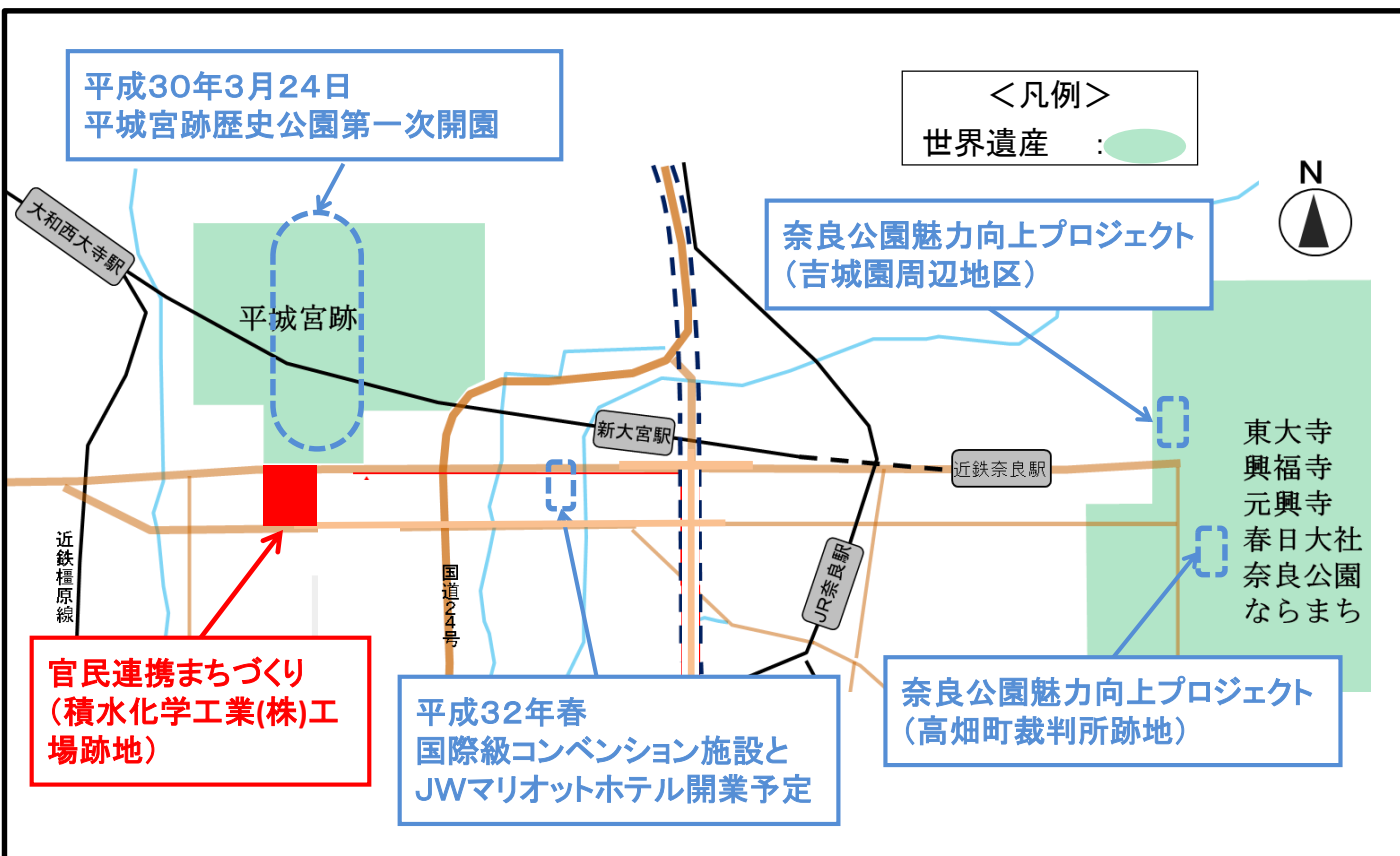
平成30年3月24日
平城宮跡歴史公園第一次開園

＜凡例＞
世界遺産　:

N

奈良公園魅力向上プロジェクト
（吉城園周辺地区）

大和西大寺駅

平城宮跡

新大宮駅

近鉄奈良駅

東大寺
興福寺
元興寺
春日大社
奈良公園
ならまち

近鉄橿原線

国道24号

JR奈良駅

官民連携まちづくり
（積水化学工業(株)工場跡地）

平成32年春
国際級コンベンション施設と
JWマリオットホテル開業予定

奈良公園魅力向上プロジェクト
（高畑町裁判所跡地）